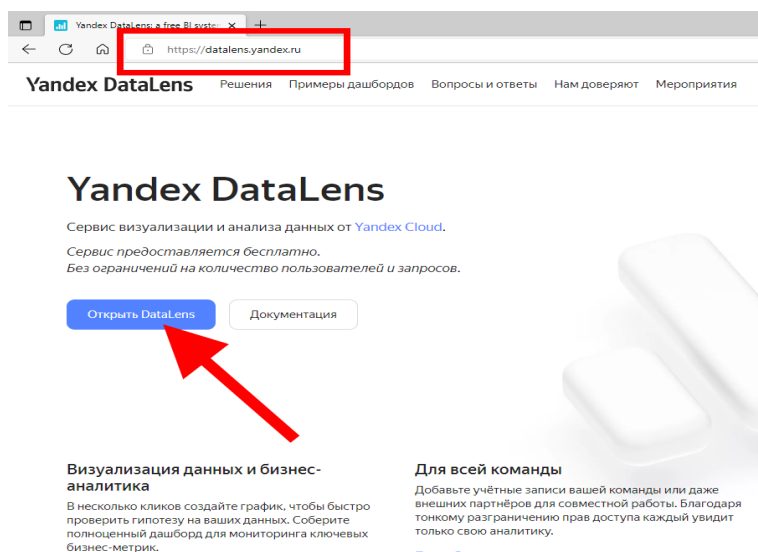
Yandex DataLens: a free BI syste ×

https://datalens.yandex.ru

Yandex DataLens Решения Примеры дашбордов Вопросы и ответы Нам доверяют Мероприятия

Yandex DataLens

Сервис визуализации и анализа данных от Yandex Cloud.

Сервис предоставляется бесплатно.
Без ограничений на количество пользователей и запросов.

Открыть DataLens

Документация

Визуализация данных и бизнес-аналитика

В несколько кликов создайте график, чтобы быстро проверить гипотезу на ваших данных. Соберите полноценный дашборд для мониторинга ключевых бизнес-метрик.

Для всей команды

Добавьте учётные записи вашей команды или даже внешних партнёров для совместной работы. Благодаря тонкому разграничению прав доступа каждый увидит только свою аналитику.